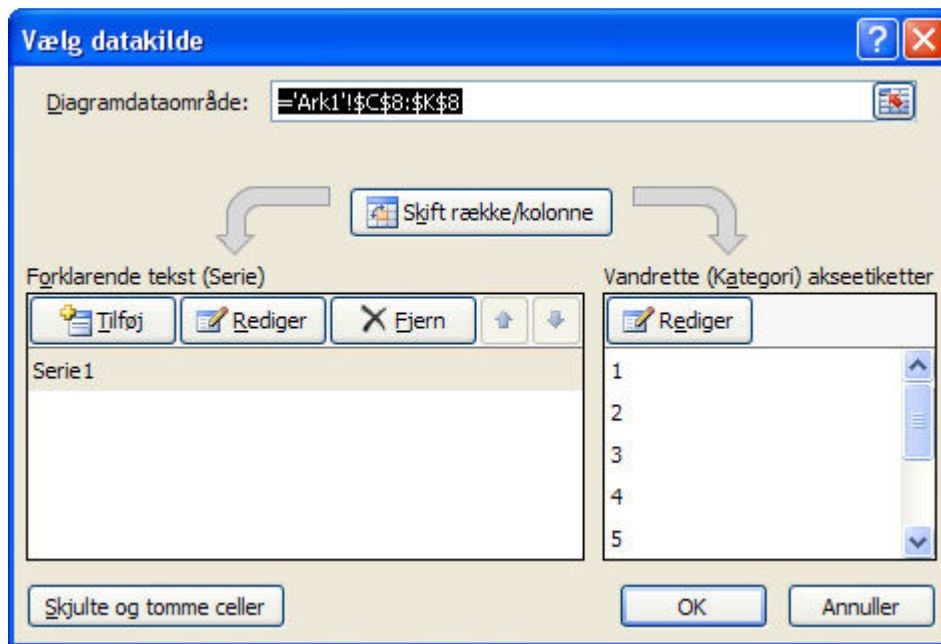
Vælg datakilde

?

X

Diagramdataområde: ='Ark1'!$C$8:$K$8

Skift række/kolonne

Forklarende tekst (Serie)

Tilføj

Rediger

Fjern

Serie1

Vandrette (Kategori) akseetiketter

Rediger

1
2
3
4
5

Skjulte og tomme celler

OK

Annuller